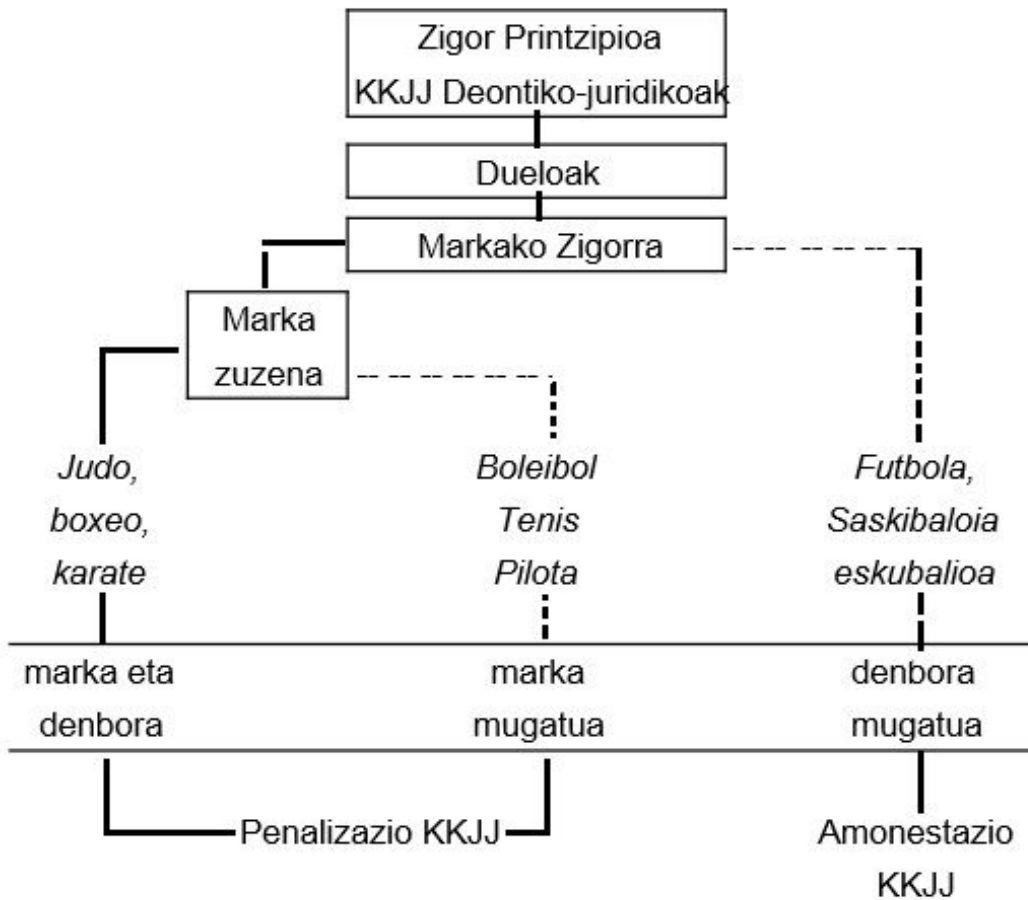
Zigor Printzipioa
KKJJ Deontiko-juridikoak

Dueloak

Markako Zigorra

Marka
zuzena

Judo,
boxeo,
karate

Boleibol
Tenis
Pilota

Futbola,
Saskibaloia
eskubalioa

marka eta
denbora

marka
mugatua

denbora
mugatua

Penalizazio KKJJ

Amonestazio
KKJJ